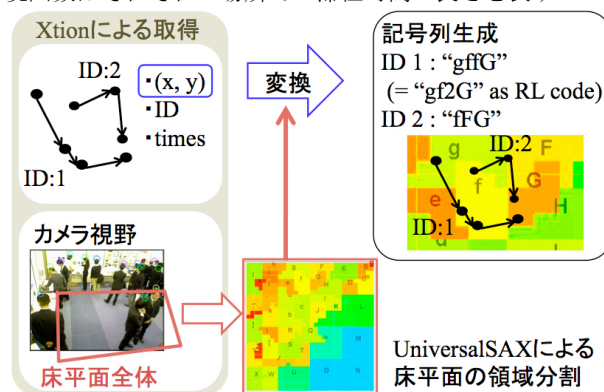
Xtionによる取得

ID:2

・(x, y)
・ID
・times

ID:1

変換

記号列生成
ID 1 : "gffG"
(= "gf2G" as RL code)
ID 2 : "fFG"

g
ID:2
F
e
f
G
H
ID:1

カメラ視野

床平面全体

UniversalSAXによる
床平面の領域分割